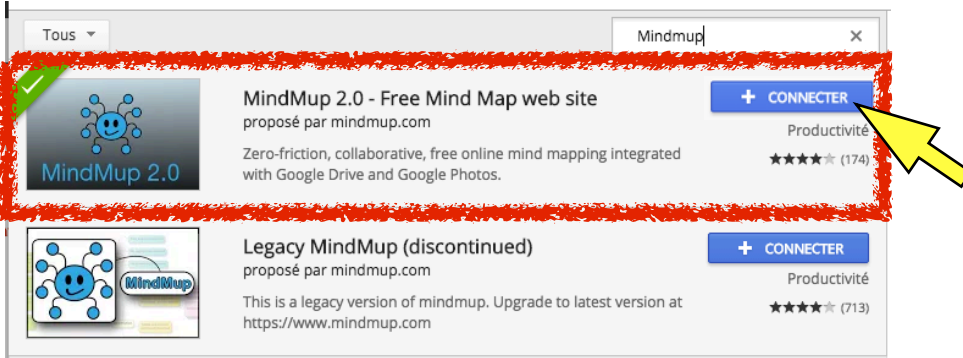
Tous

Mindmup

MindMup 2.0

MindMup 2.0 - Free Mind Map web site
proposé par mindmup.com
Zero-friction, collaborative, free online mind mapping integrated with Google Drive and Google Photos.

+ CONNECTER
Productivité
(174)

MindMup

Legacy MindMup (discontinued)
proposé par mindmup.com
This is a legacy version of mindmup. Upgrade to latest version at https://www.mindmup.com

+ CONNECTER
Productivité
(713)